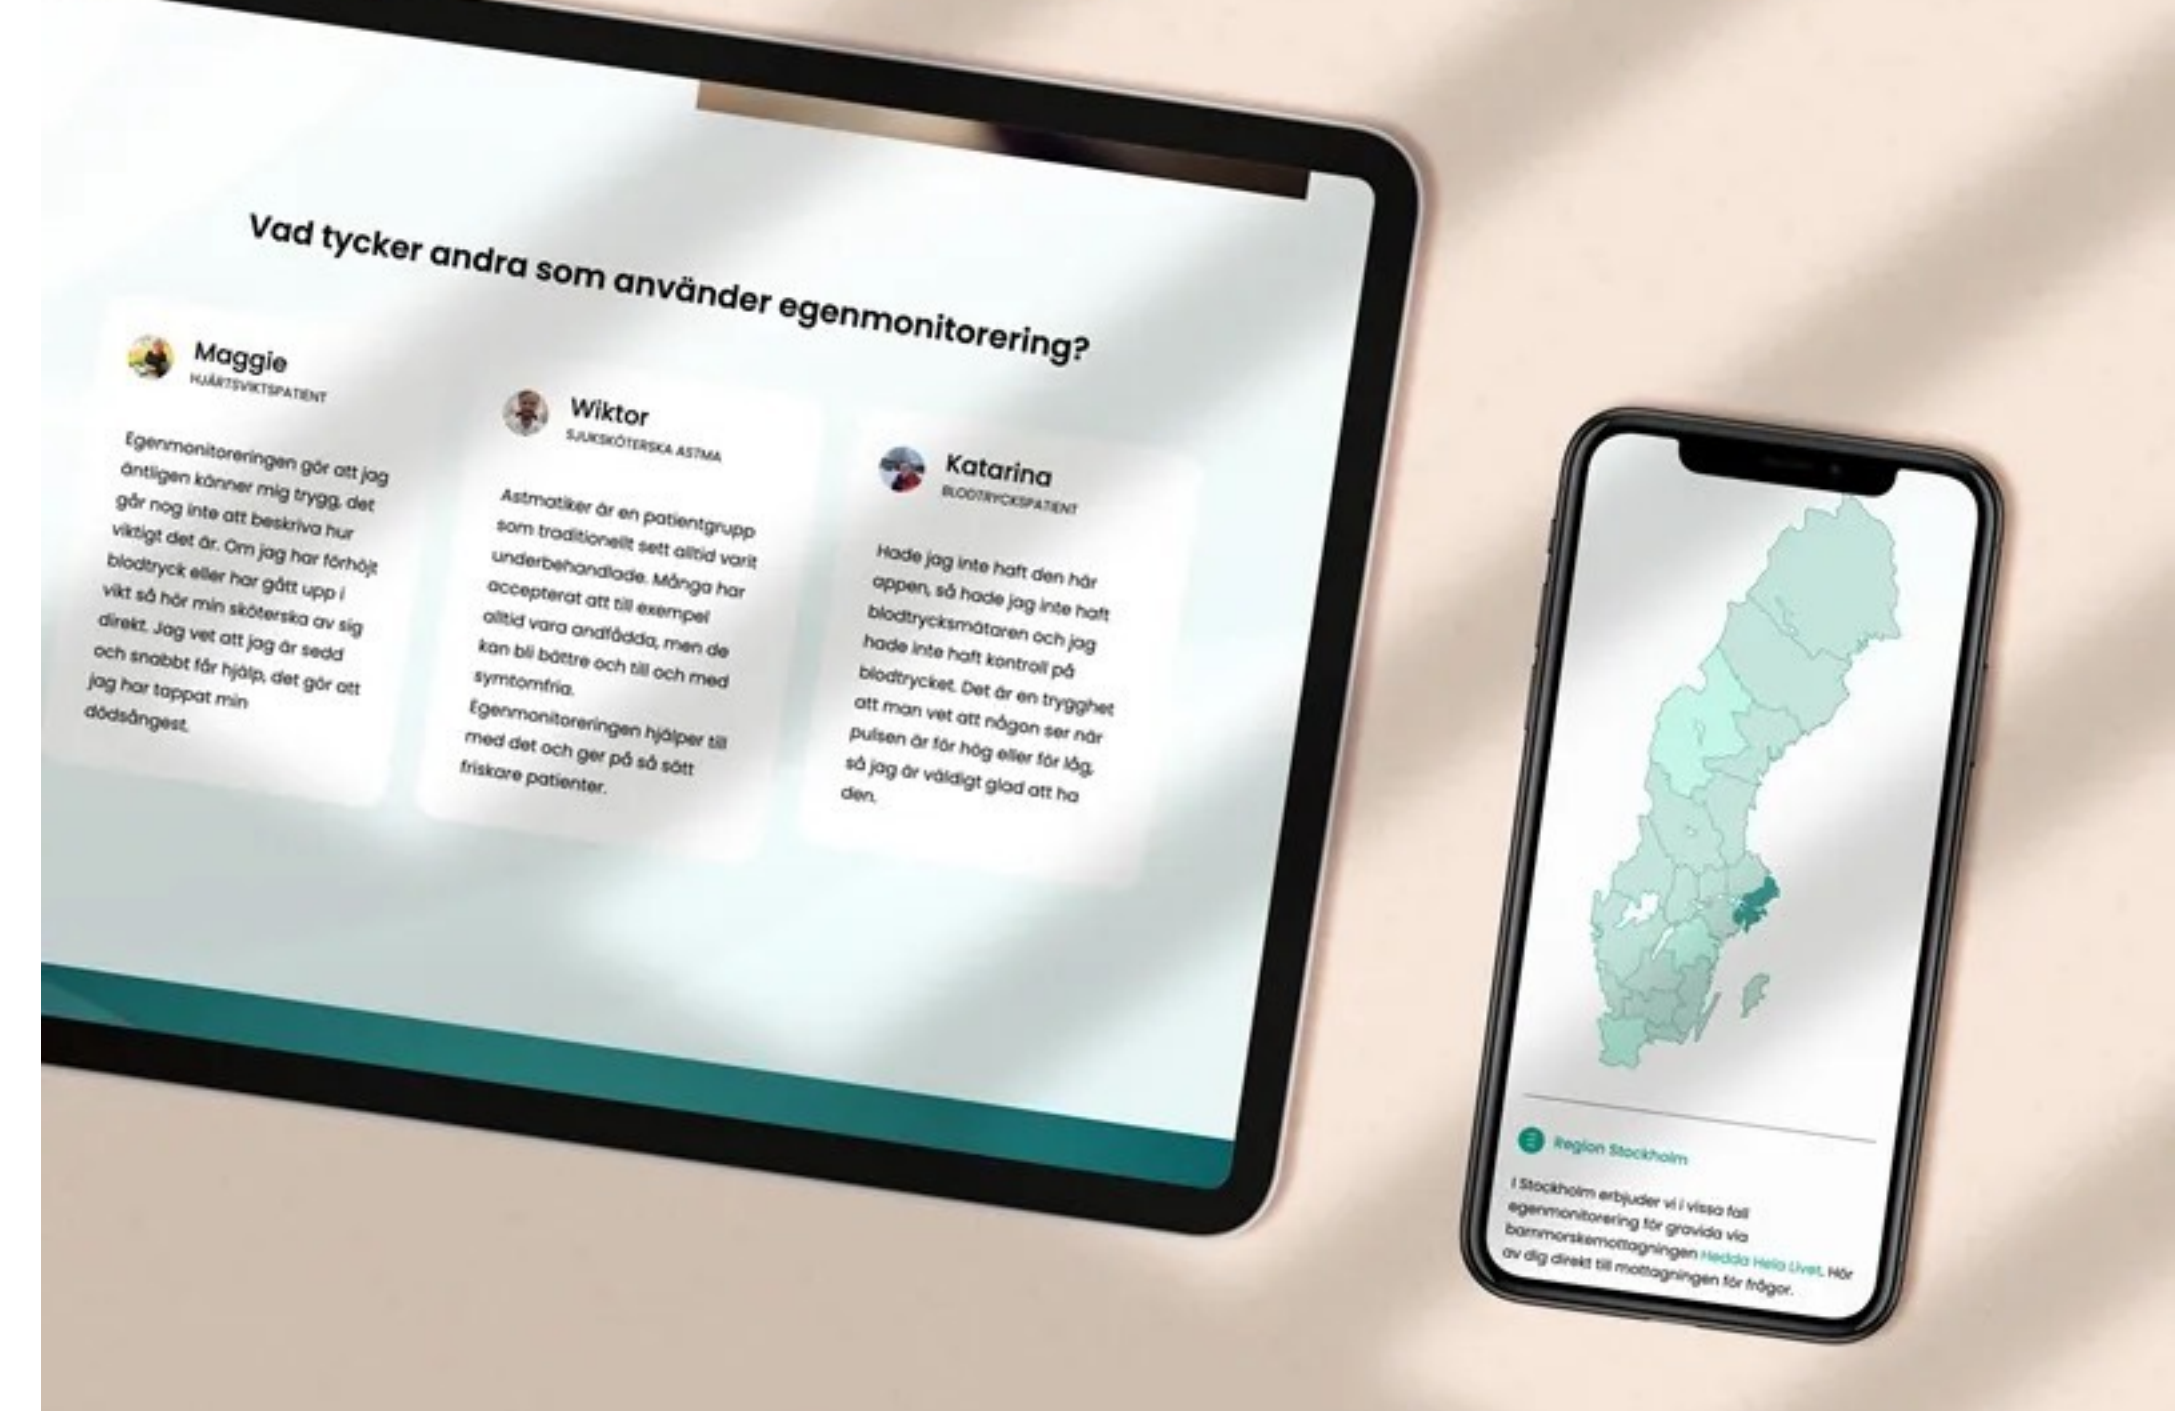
Vad tycker andra som använder egenmonitorering?

Maggie
HJÄRTSVIKTSPATIENT

Egenmonitoreringen gör att jag äntligen känner mig trygg, det går nog inte att beskriva hur viktigt det är. Om jag har förhöjt blodtryck eller har gått upp i vikt så hör min sköterska av sig direkt. Jag vet att jag är sedd och snabbt får hjälp, det gör att jag har tappat min dödsångest.

Wiktor
SJUKSKÖTERSKA ASTMA

Astmatiker är en patientgrupp som traditionellt sett alltid varit underbehandlade. Många har accepterat att till exempel alltid vara andfådda, men de kan bli bättre och till och med symtomfria.
Egenmonitoreringen hjälper till med det och ger på så sätt friskare patienter.

Katarina
BLODTRYCKSPATIENT

Hade jag inte haft den här appen, så hade jag inte haft blodtrycksmätaren och jag hade inte haft kontroll på blodtrycket. Det är en trygghet att man vet att någon ser när pulsen är för hög eller för låg, så jag är väldigt glad att ha den.

Region Stockholm

I Stockholm erbjuder vi i vissa fall egenmonitorering för gravida via barnmorskemottagningen Hedda Hela Livet. Hör av dig direkt till mottagningen för frågor.